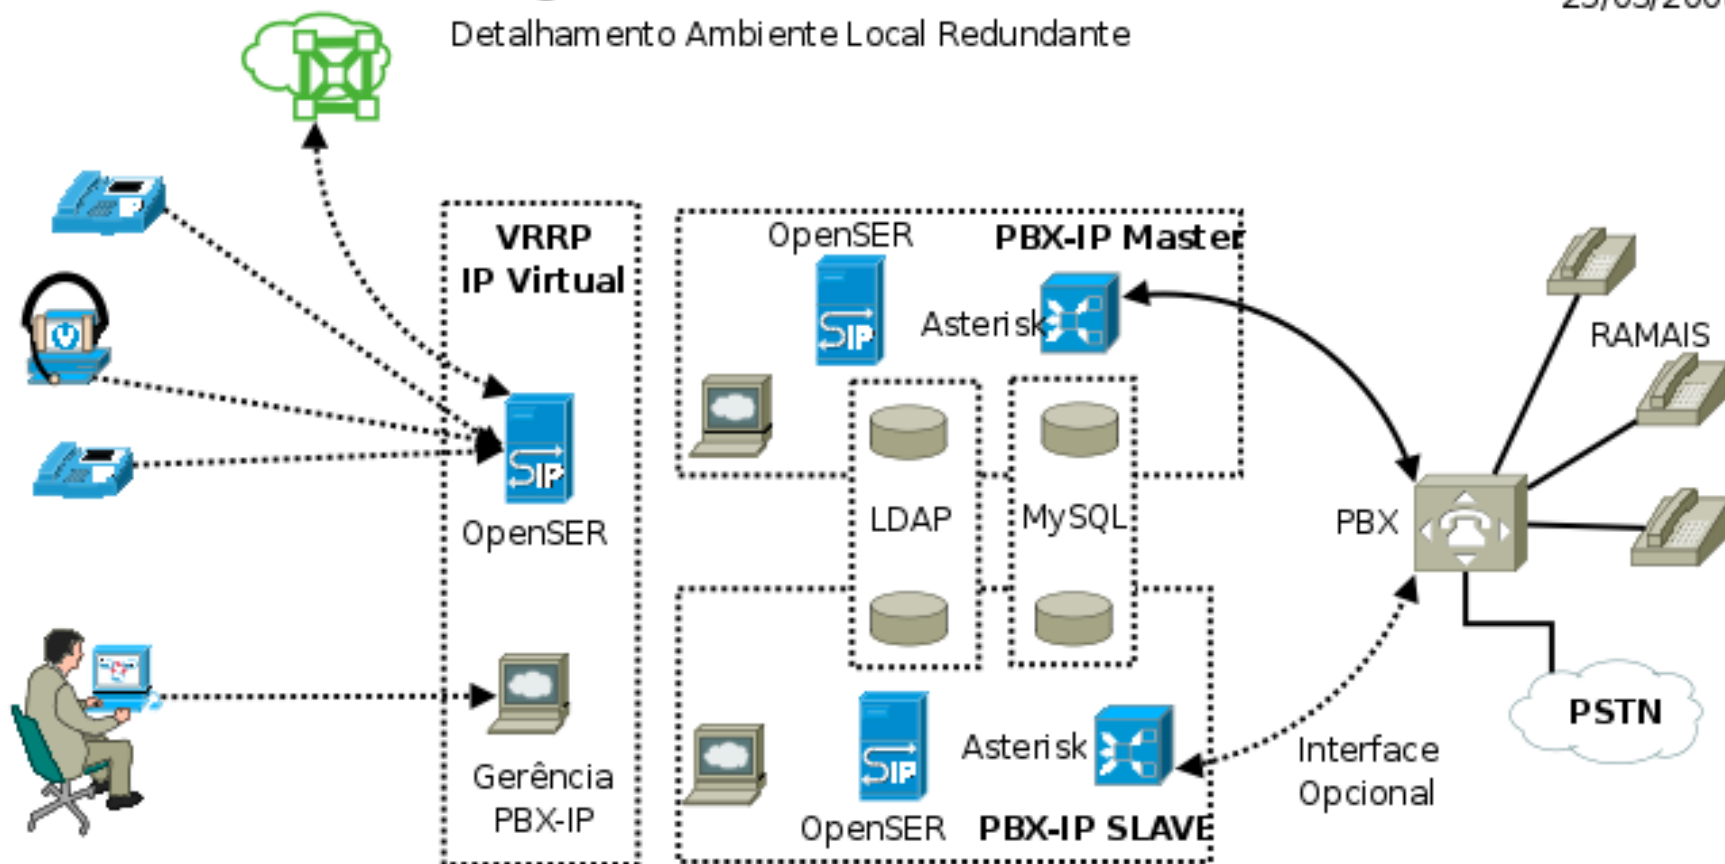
Detalhamento Ambiente Local Redundante

25/05/200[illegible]

VRRP
IP Virtual

OpenSER

Gerência
PBX-IP

OpenSER

PBX-IP Master

SIP

Asterisk

LDAP

MySQL

SIP

SIP

Asterisk

OpenSER

PBX-IP SLAVE

PBX

RAMAIS

PSTN

Interface
Opcional